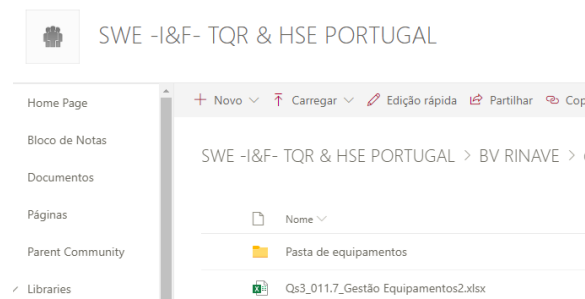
SWE -I&F- TQR & HSE PORTUGAL

Home Page
Bloco de Notas
Documentos
Páginas
Parent Community
Libraries

+ Novo ⌄ Carregar ⌄ Edição rápida Partilhar Cop

SWE -I&F- TQR & HSE PORTUGAL > BV RINAVE >

Nome ⌄
Pasta de equipamentos
Qs3_011.7_Gestão Equipamentos2.xlsx